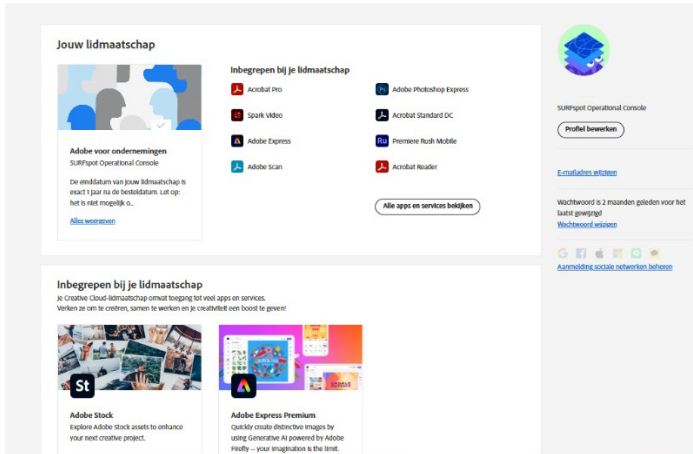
Jouw lidmaatschap

Adobe voor ondernemingen
SURFspot Operational Console

De einddatum van jouw lidmaatschap is exact 1 jaar na de besteldatum. Let op: het is niet mogelijk o...

Alles weergeven

Inbegrepen bij je lidmaatschap

Acrobat Pro
Spark Video
Adobe Express
Adobe Scan
Adobe Photoshop Express
Acrobat Standard DC
Premiere Rush Mobile
Acrobat Reader

Alle apps en services bekijken

SURFspot Operational Console

Profiel bewerken

E-mailadres wijzigen

Wachtwoord is 2 maanden geleden voor het laatst gewijzigd
Wachtwoord wijzigen

Aanmelding sociale netwerken beheren

Inbegrepen bij je lidmaatschap
Je Creative Cloud-lidmaatschap omvat toegang tot veel apps en services.
Verken ze om te creëren, samen te werken en je creativiteit een boost te geven!

St
Adobe Stock
Explore Adobe Stock assets to enhance your next creative project.

Adobe Express Premium
Quickly create distinctive images by using Generative AI powered by Adobe Firefly – your imagination is the limit.